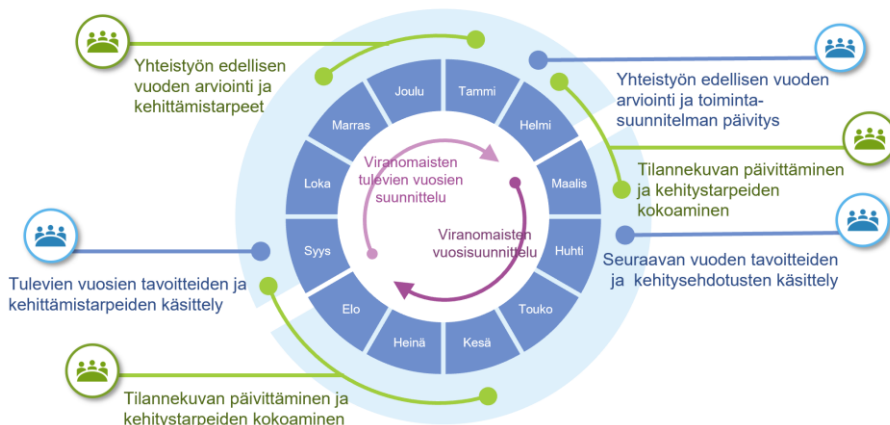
Yhteistyön edellisen vuoden arviointi ja kehittämistarpeet

Yhteistyön edellisen vuoden arviointi ja toimintasuunnitelman päivitys

Tilannekuvan päivittäminen ja kehitystarpeiden kokoaminen

Seuraavan vuoden tavoitteiden ja kehitysehdotusten käsittely

Tulevien vuosien tavoitteiden ja kehittämistarpeiden käsittely

Tilannekuvan päivittäminen ja kehitystarpeiden kokoaminen

Joulu
Tammi
Helmi
Maalis
Huhti
Touko
Kesä
Heinä
Elo
Syys
Loka
Marras

Viranomaisten tulevien vuosien suunnittelu

Viranomaisten vuosisuunnittelu